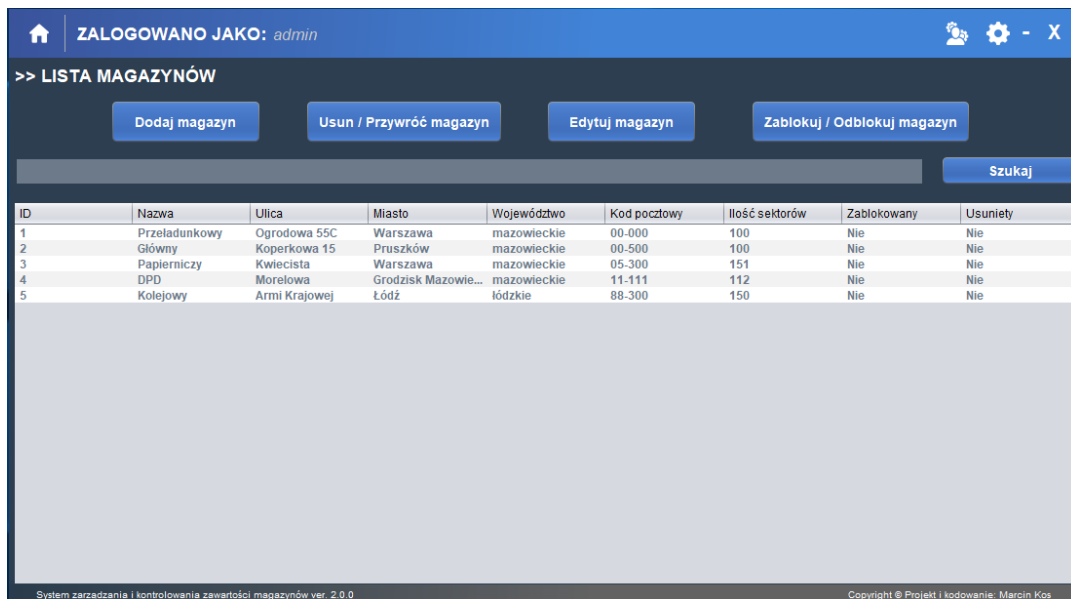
ZALOGOWANO JAKO: admin

- X

>> LISTA MAGAZYNÓW

Dodaj magazyn

Usun / Przywróć magazyn

Edytuj magazyn

Zablokuj / Odblokuj magazyn

Szukaj

| ID | Nazwa | Ulica | Miasto | Województwo | Kod pocztowy | Ilość sektorów | Zablokowany | Usuniety |
|---|---|---|---|---|---|---|---|---|
| 1 | Przeładunkowy | Ogrodowa 55C | Warszawa | mazowieckie | 00-000 | 100 | Nie | Nie |
| 2 | Główny | Koperkowa 15 | Pruszków | mazowieckie | 00-500 | 100 | Nie | Nie |
| 3 | Papierniczy | Kwiecista | Warszawa | mazowieckie | 05-300 | 151 | Nie | Nie |
| 4 | DPD | Morelowa | Grodzisk Mazowie... | mazowieckie | 11-111 | 112 | Nie | Nie |
| 5 | Kolejowy | Armi Krajowej | Łódź | łódzkie | 88-300 | 150 | Nie | Nie |

System zarzadzania i kontrolowania zawartości magazynów ver. 2.0.0

Copyright © Projekt i kodowanie: Marcin Kos